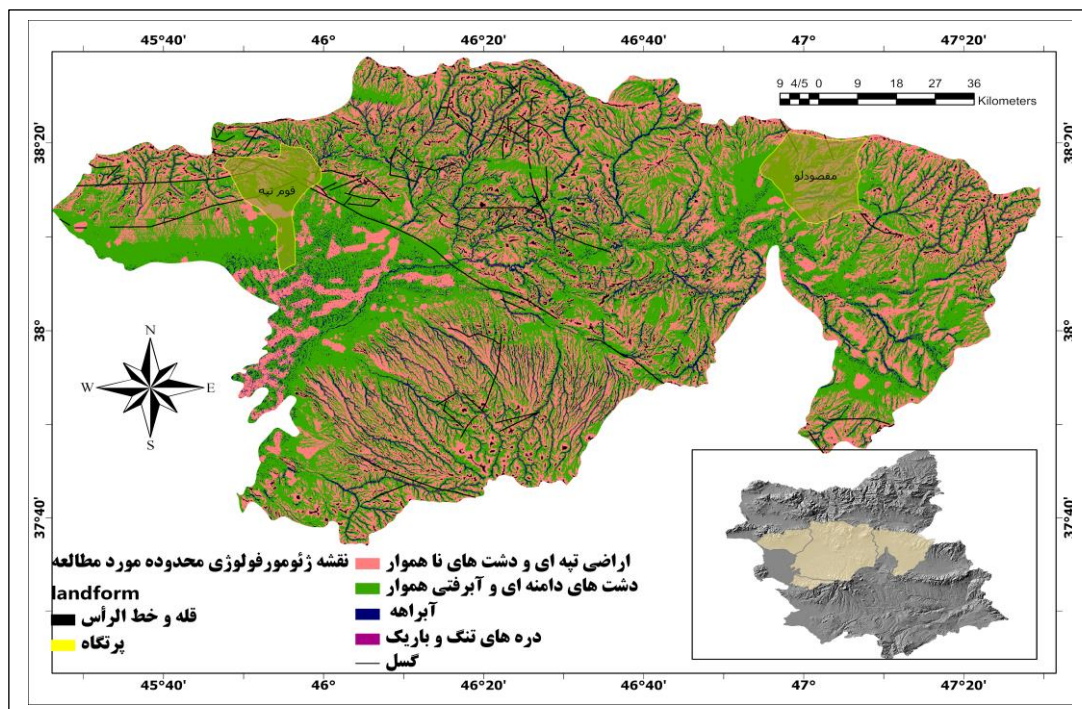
45°40'
46°
46°20'
46°40'
47°
47°20'

9 4/5 0 9 18 27 36
Kilometers

38°20'
38°20'
38°
38°
37°40'
37°40'

قوم تپه
مقصودلو

N
W
E
S

نقشه ژئومورفولوژی محدوده مورد مطالعه
landform
قله و خط الرأس
پرتگاه
اراضی تپه ای و دشت های نا هموار
دشت های دامنه ای و آبرفتی هموار
آبراهه
دره های تنگ و باریک
گسل

45°40'
46°
46°20'
46°40'
47°
47°20'